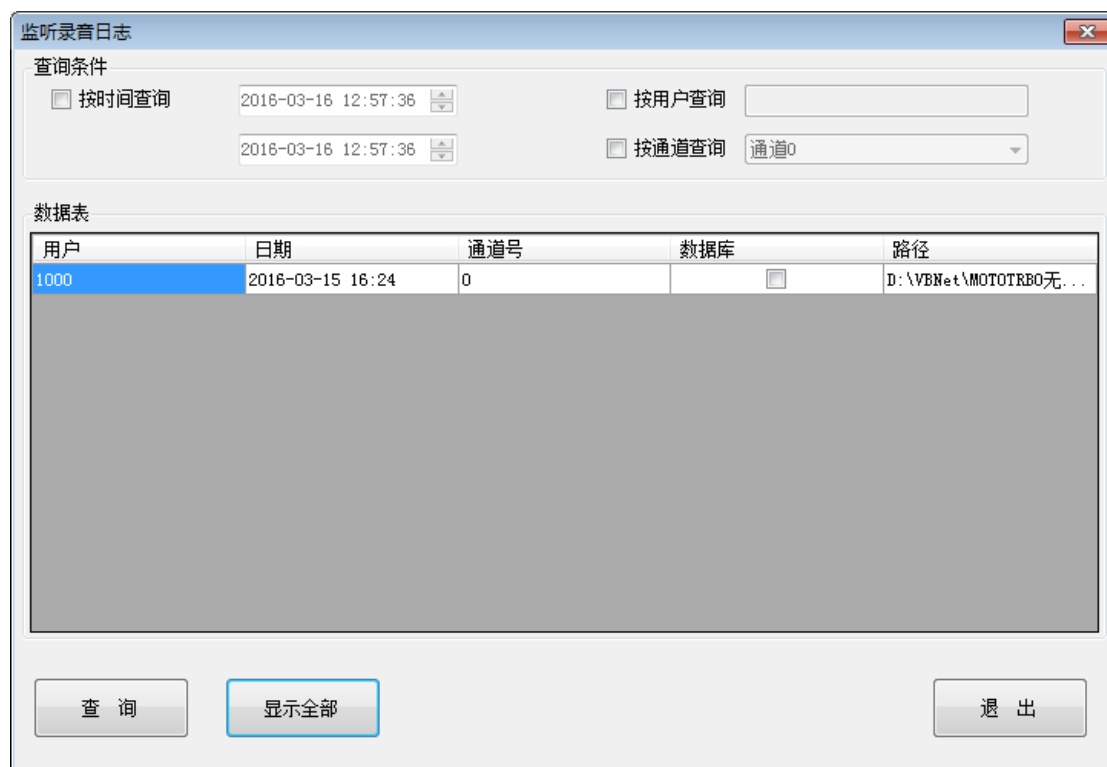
监听录音日志

查询条件

按时间查询 2016-03-16 12:57:36

2016-03-16 12:57:36

按用户查询

按通道查询 通道0

数据表

| 用户 | 日期 | 通道号 | 数据库 | 路径 |
|---|---|---|---|---|
| 1000 | 2016-03-15 16:24 | 0 | | D:\VBNet\MOTOTRBO无... |

查 询

显示全部

退 出